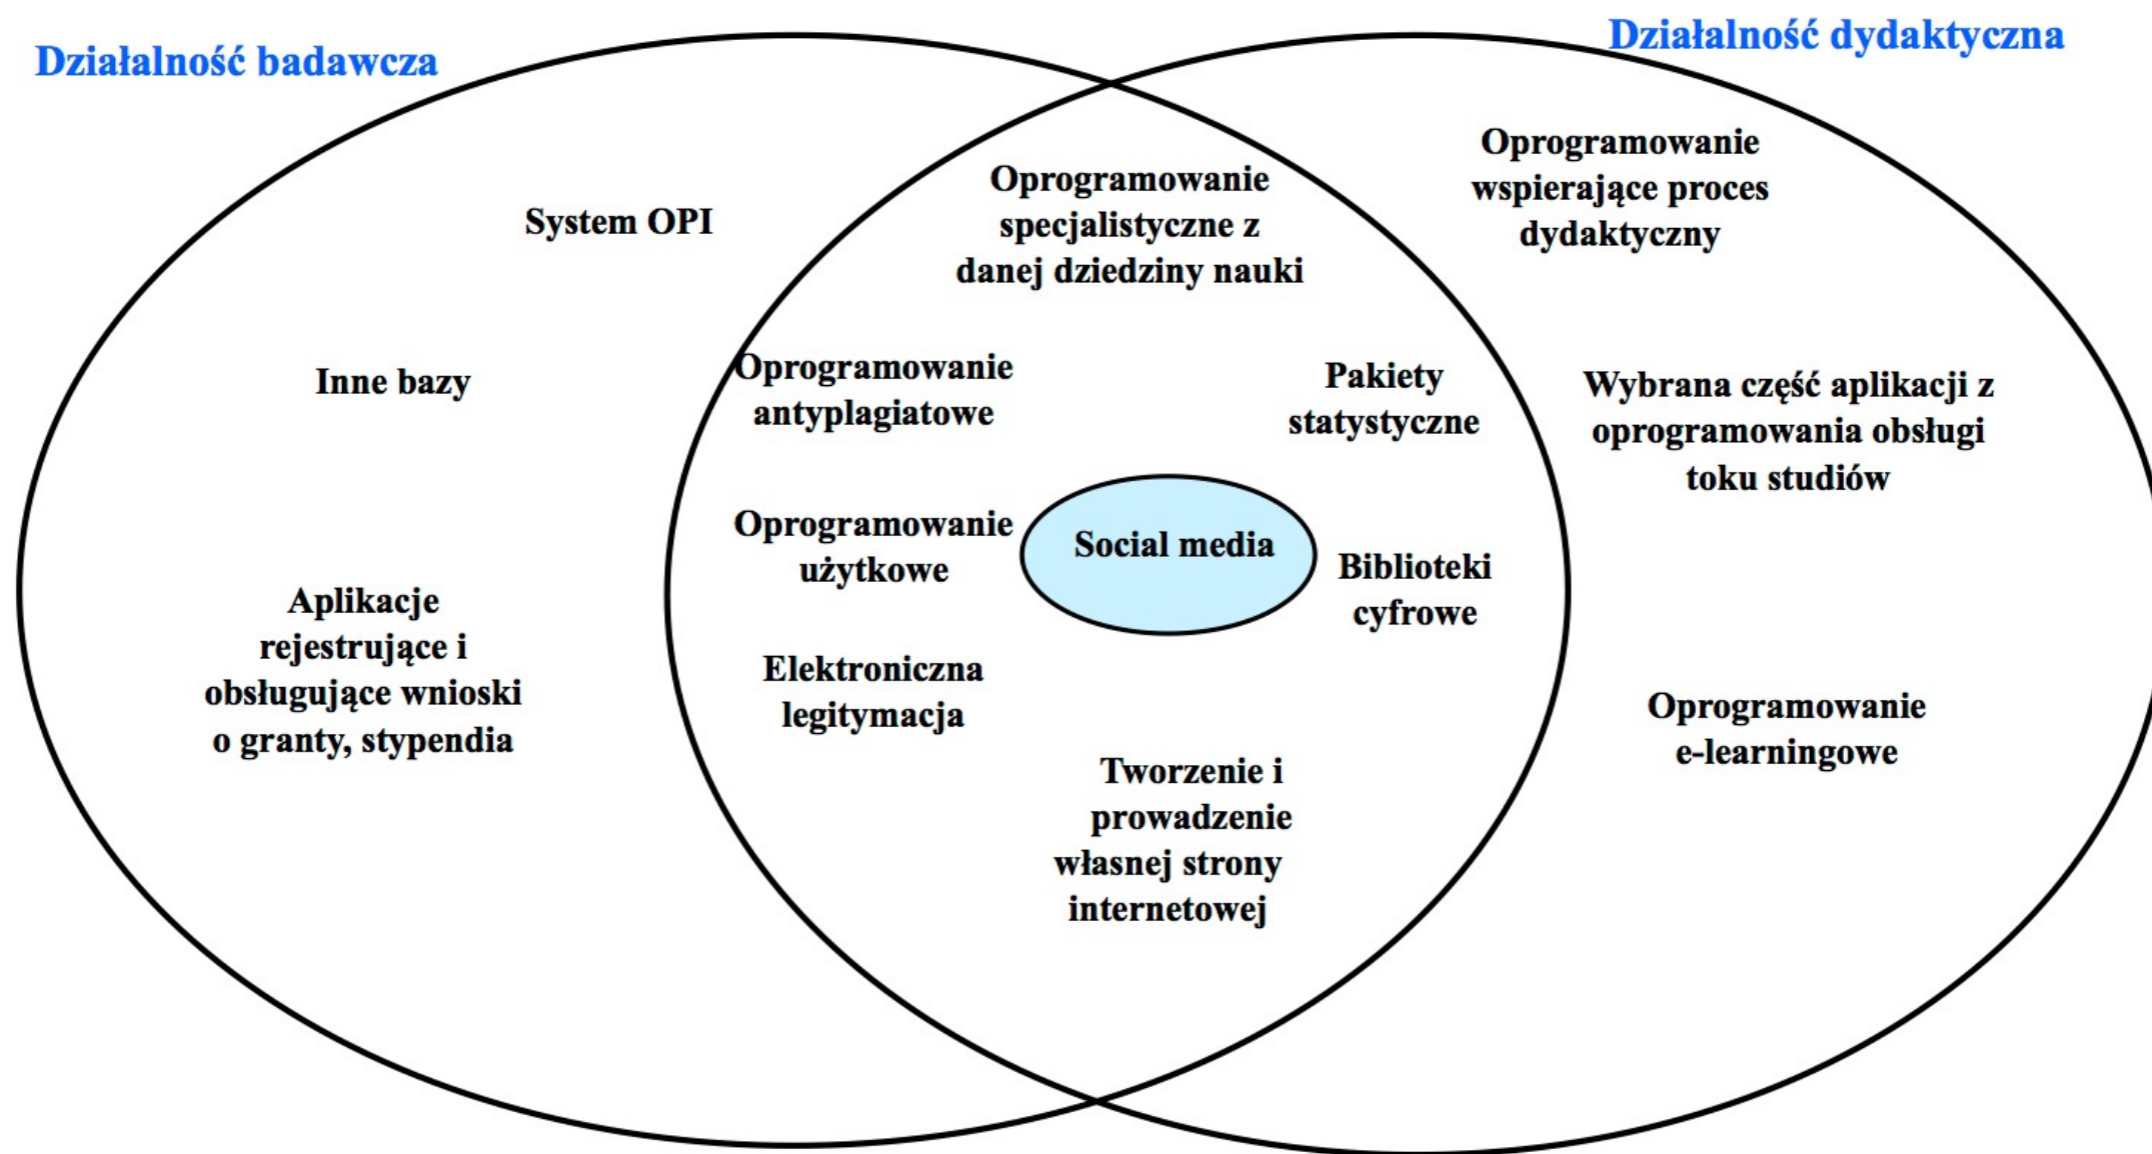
Działalność badawcza

Działalność dydaktyczna

System OPI

Inne bazy

Aplikacje rejestrujące i obsługujące wnioski o granty, stypendia

Oprogramowanie specjalistyczne z danej dziedziny nauki

Oprogramowanie antyplagiatowe

Pakiety statystyczne

Oprogramowanie użytkowe

Social media

Biblioteki cyfrowe

Elektroniczna legitymacja

Tworzenie i prowadzenie własnej strony internetowej

Oprogramowanie wspierające proces dydaktyczny

Wybrana część aplikacji z oprogramowania obsługi toku studiów

Oprogramowanie e-learningowe